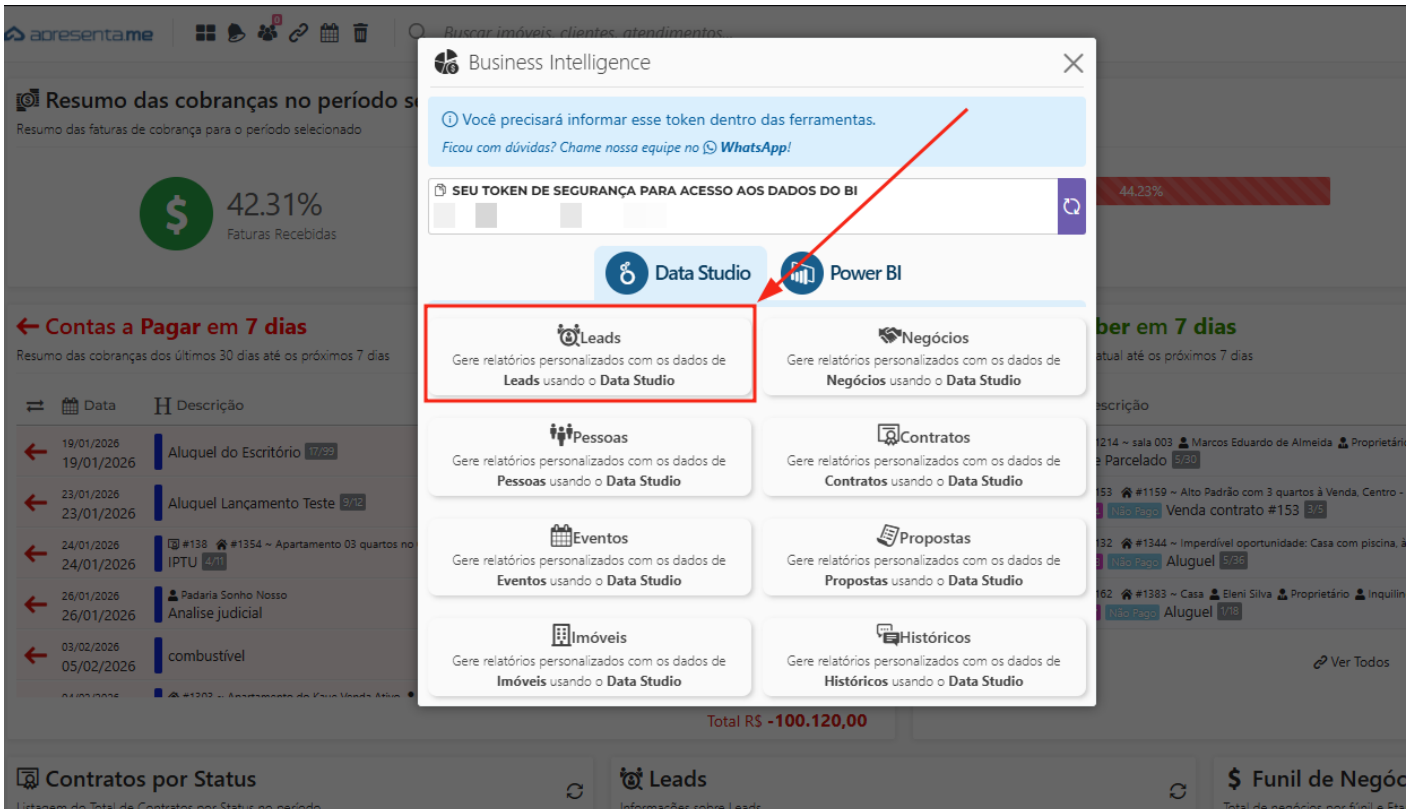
apresenta.me

Buscar imóveis, clientes, atendimentos...

Resumo das cobranças no período se

Resumo das faturas de cobrança para o período selecionado

42.31%
Faturas Recebidas

44.23%

← Contas a Pagar em 7 dias

Resumo das cobranças dos últimos 30 dias até os próximos 7 dias

| | Data | Descrição |
|---|---|---|
| ← | 19/01/2026 19/01/2026 | Aluguel do Escritório 17/99 |
| ← | 23/01/2026 23/01/2026 | Aluguel Lançamento Teste 9/12 |
| ← | 24/01/2026 24/01/2026 | #138 #1354 ~ Apartamento 03 quartos no IPTU 4/11 |
| ← | 26/01/2026 26/01/2026 | Padaria Sonho Nosso Analise judicial |
| ← | 03/02/2026 05/02/2026 | combustível |

Total R$ -100.120,00

ber em 7 dias

atual até os próximos 7 dias

scrição

1214 ~ sala 003 Marcos Eduardo de Almeida Proprietár
e Parcelado 5/60

153 #1159 ~ Alto Padrão com 3 quartos à Venda, Centro -
Não Pago Venda contrato #153 3/5

132 #1344 ~ Imperdível oportunidade: Casa com piscina, à
Não Pago Aluguel 5/36

162 #1383 ~ Casa Eleni Silva Proprietário Inquilin
Não Pago Aluguel 1/18

Ver Todos

Contratos por Status

Leads

$ Funil de Negóc

Business Intelligence

ⓘ Você precisará informar esse token dentro das ferramentas.
Ficou com dúvidas? Chame nossa equipe no WhatsApp!

SEU TOKEN DE SEGURANÇA PARA ACESSO AOS DADOS DO BI

Data Studio
Power BI

Leads
Gere relatórios personalizados com os dados de Leads usando o Data Studio

Negócios
Gere relatórios personalizados com os dados de Negócios usando o Data Studio

Pessoas
Gere relatórios personalizados com os dados de Pessoas usando o Data Studio

Contratos
Gere relatórios personalizados com os dados de Contratos usando o Data Studio

Eventos
Gere relatórios personalizados com os dados de Eventos usando o Data Studio

Propostas
Gere relatórios personalizados com os dados de Propostas usando o Data Studio

Imóveis
Gere relatórios personalizados com os dados de Imóveis usando o Data Studio

Históricos
Gere relatórios personalizados com os dados de Históricos usando o Data Studio